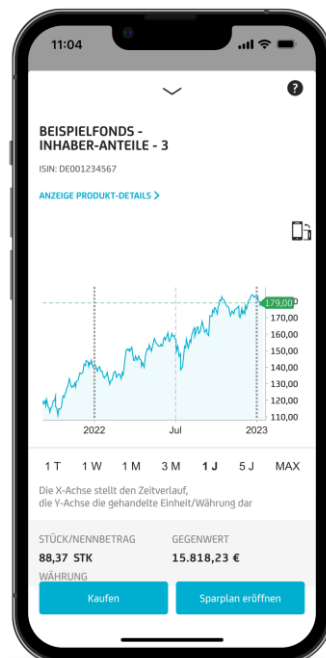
11:04

?

BEISPIELFONDS - INHABER-ANTEILE - 3

ISIN: DE001234567

ANZEIGE PRODUKT-DETAILS >

179,00
170,00
160,00
150,00
140,00
130,00
120,00
110,00

2022
Jul
2023

1 T 1 W 1 M 3 M 1 J 5 J MAX

Die X-Achse stellt den Zeitverlauf, die Y-Achse die gehandelte Einheit/Währung dar

STÜCK/NENNBETRAG
88,37 STK

GEGENWERT
15.818,23 €

WÄHRUNG

Kaufen

Sparplan eröffnen